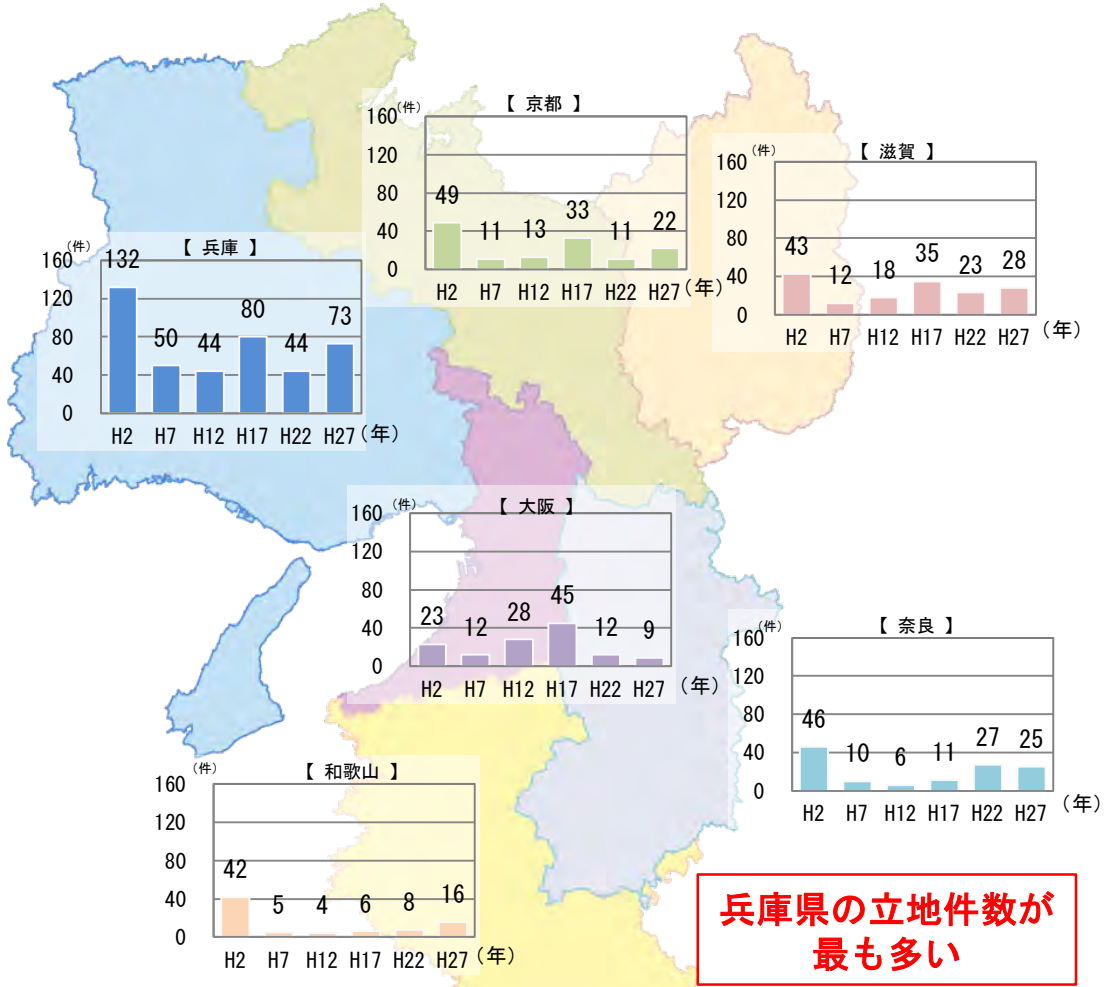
【 京都 】
(件)
160
120
80
40
0
49 11 13 33 11 22
H2 H7 H12 H17 H22 H27 (年)

【 滋賀 】
(件)
160
120
80
40
0
43 12 18 35 23 28
H2 H7 H12 H17 H22 H27 (年)

【 兵庫 】
(件)
160
120
80
40
0
132 50 44 80 44 73
H2 H7 H12 H17 H22 H27 (年)

【 大阪 】
(件)
160
120
80
40
0
23 12 28 45 12 9
H2 H7 H12 H17 H22 H27 (年)

【 奈良 】
(件)
160
120
80
40
0
46 10 6 11 27 25
H2 H7 H12 H17 H22 H27 (年)

【 和歌山 】
(件)
160
120
80
40
0
42 5 4 6 8 16
H2 H7 H12 H17 H22 H27 (年)

兵庫県の立地件数が最も多い